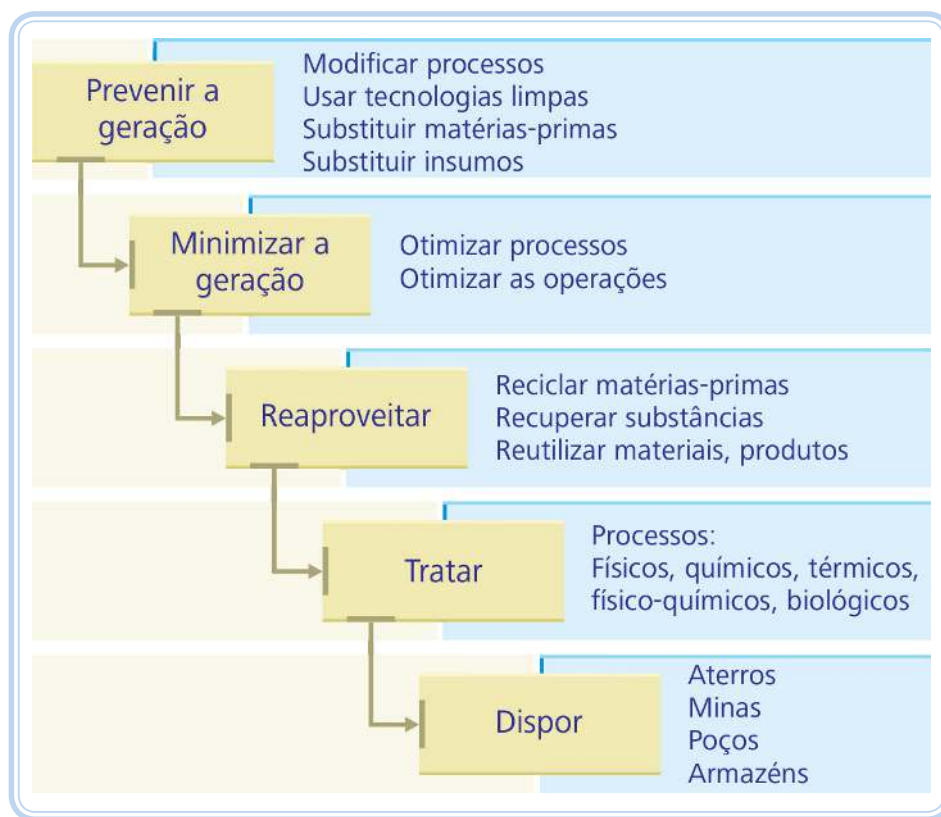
Prevenir a geração

Modificar processos
Usar tecnologias limpas
Substituir matérias-primas
Substituir insumos

Minimizar a geração

Otimizar processos
Otimizar as operações

Reaproveitar

Reciclar matérias-primas
Recuperar substâncias
Reutilizar materiais, produtos

Tratar

Processos:
Físicos, químicos, térmicos, físico-químicos, biológicos

Dispor

Aterros
Minas
Poços
Armazéns